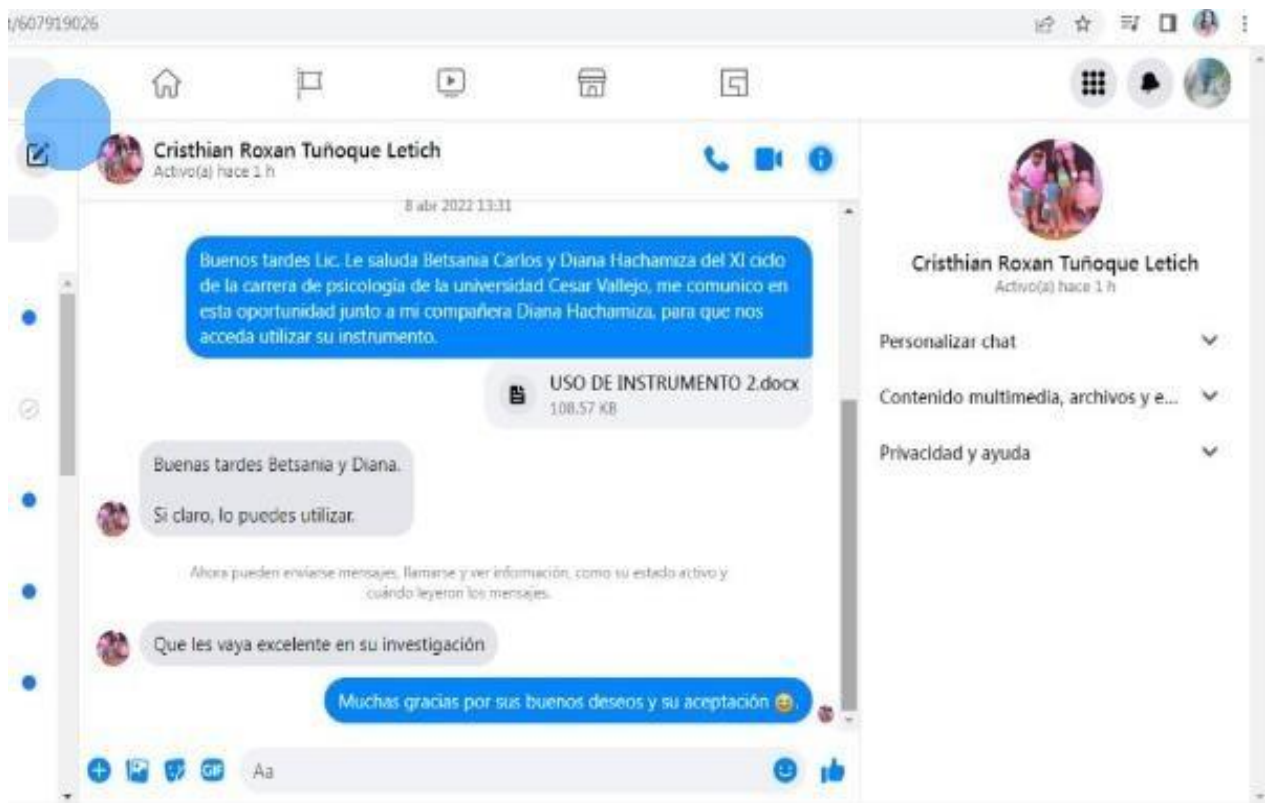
t/607919026

Cristhian Roxan Tuñoque Letich
Activo(a) hace 1 h

8 abr 2022 13:31

Buenos tardes Lic. Le saluda Betsania Carlos y Diana Hachamiza del XI ciclo de la carrera de psicología de la universidad Cesar Vallejo, me comunico en esta oportunidad junto a mi compañera Diana Hachamiza, para que nos acceda utilizar su instrumento.

USO DE INSTRUMENTO 2.docx
108.57 KB

Buenas tardes Betsania y Diana.

Si claro, lo puedes utilizar.

Ahora pueden enviarse mensajes, llamarse y ver información, como su estado activo y cuándo leyeron los mensajes.

Que les vaya excelente en su investigación

Muchas gracias por sus buenos deseos y su aceptación 😊.

Aa

Cristhian Roxan Tuñoque Letich
Activo(a) hace 1 h

Personalizar chat

Contenido multimedia, archivos y e...

Privacidad y ayuda